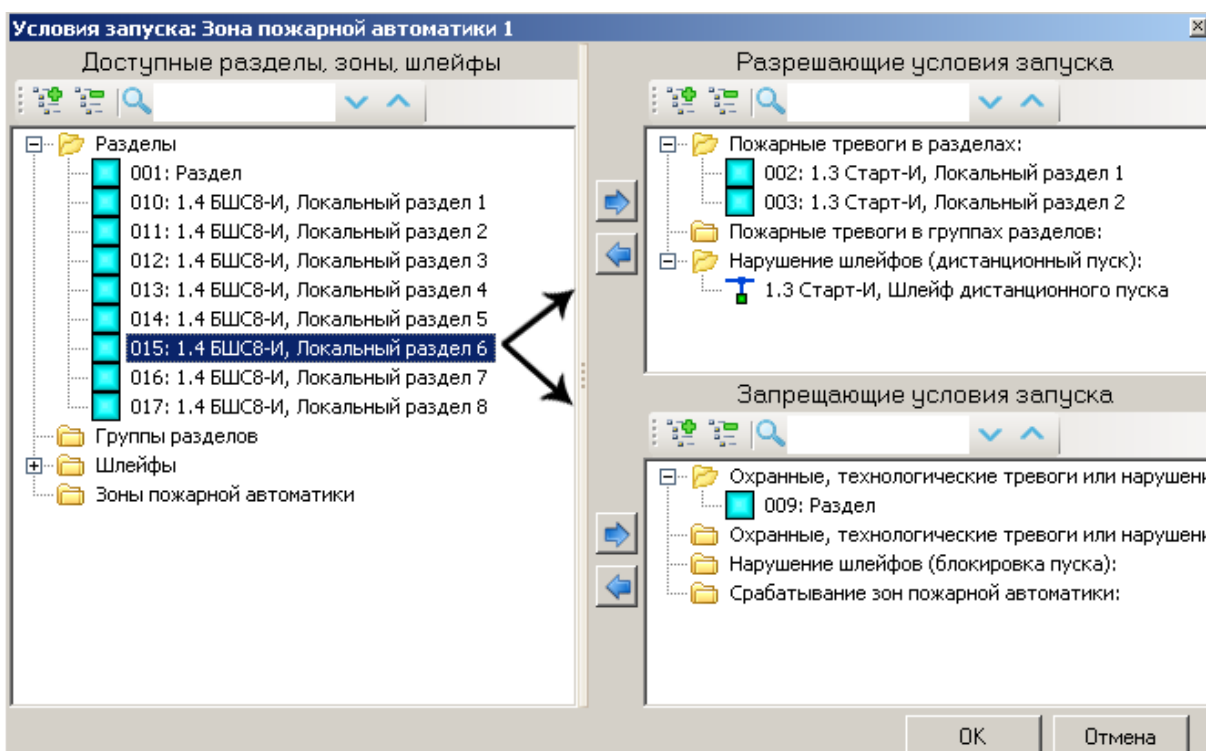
Условия запуска: Зона пожарной автоматики 1

Доступные разделы, зоны, шлейфы

Разделы
001: Раздел
010: 1.4 БШС8-И, Локальный раздел 1
011: 1.4 БШС8-И, Локальный раздел 2
012: 1.4 БШС8-И, Локальный раздел 3
013: 1.4 БШС8-И, Локальный раздел 4
014: 1.4 БШС8-И, Локальный раздел 5
015: 1.4 БШС8-И, Локальный раздел 6
016: 1.4 БШС8-И, Локальный раздел 7
017: 1.4 БШС8-И, Локальный раздел 8
Группы разделов
Шлейфы
Зоны пожарной автоматики

Разрешающие условия запуска

Пожарные тревоги в разделах:
002: 1.3 Старт-И, Локальный раздел 1
003: 1.3 Старт-И, Локальный раздел 2
Пожарные тревоги в группах разделов:
Нарушение шлейфов (дистанционный пуск):
1.3 Старт-И, Шлейф дистанционного пуска

Запрещающие условия запуска

Охранные, технологические тревоги или нарушени
009: Раздел
Охранные, технологические тревоги или нарушени
Нарушение шлейфов (блокировка пуска):
Срабатывание зон пожарной автоматики:

OK
Отмена